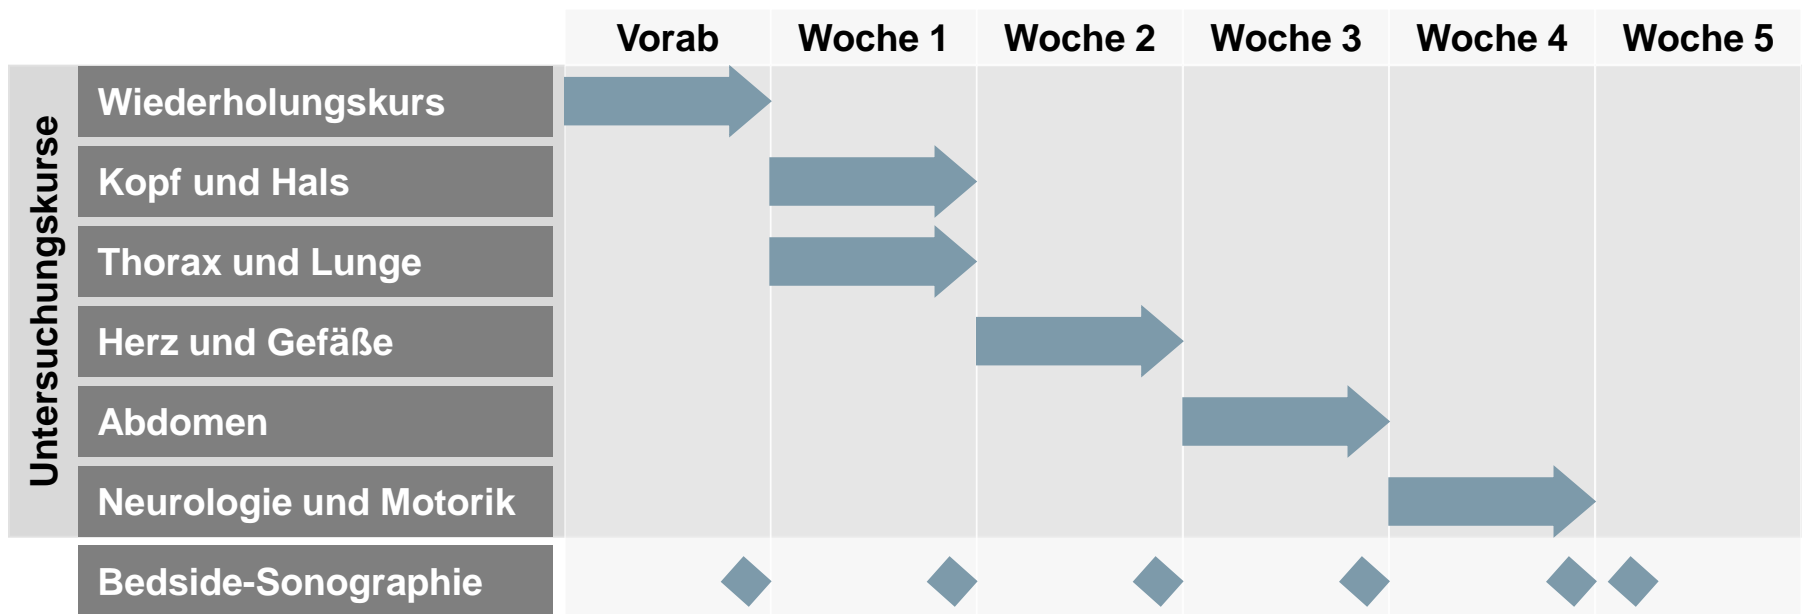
| | | Vorab | Woche 1 | Woche 2 | Woche 3 | Woche 4 | Woche 5 |
|---|---|---|---|---|---|---|---|
| Untersuchungskurse | Wiederholungskurs | | | | | | |
| | Kopf und Hals | | | | | | |
| | Thorax und Lunge | | | | | | |
| | Herz und Gefäße | | | | | | |
| | Abdomen | | | | | | |
| | Neurologie und Motorik | | | | | | |
| | Bedside-Sonographie | | | | | | |